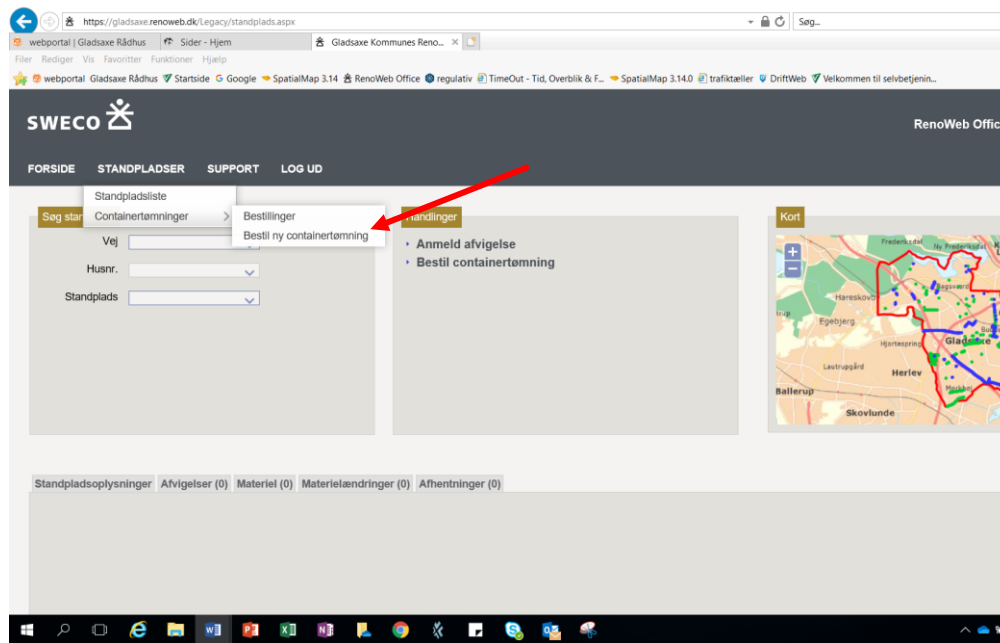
https://gladsaxe.renoweb.dk/Legacy/standplads.aspx

Søg...

webportal | Gladsaxe Rådhus
Sider - Hjem
Gladsaxe Kommunes Reno...

Filer Rediger Vis Favoritter Funktioner Hjælp

webportal Gladsaxe Rådhus Startside Google SpatialMap 3.14 RenoWeb Office regulativ TimeOut - Tid, Overblik & F... SpatialMap 3.14.0 trafiktæller DriftWeb Velkommen til selvbetjenin...

SWECO

RenoWeb Offic

FORSIDE STANDPLADSER SUPPORT LOG UD

Standpladsliste
Containertømninger
Bestillinger
Bestil ny containertømning

Søg stan
Vej
Husnr.
Standplads

Handlinger
Anmeld afvigelse
Bestil containertømning

Kort
Frederiksdal
Ny Frederiksdal
Bagsværd
Hareskov
Egebjerg
Hjortespring
Gladsaxe
Lautrupgård
Herlev
Ballerup
Skovlunde
Mørkhøj

Standpladsoplysninger Afvigelser (0) Materiel (0) Materielændringer (0) Afhentninger (0)